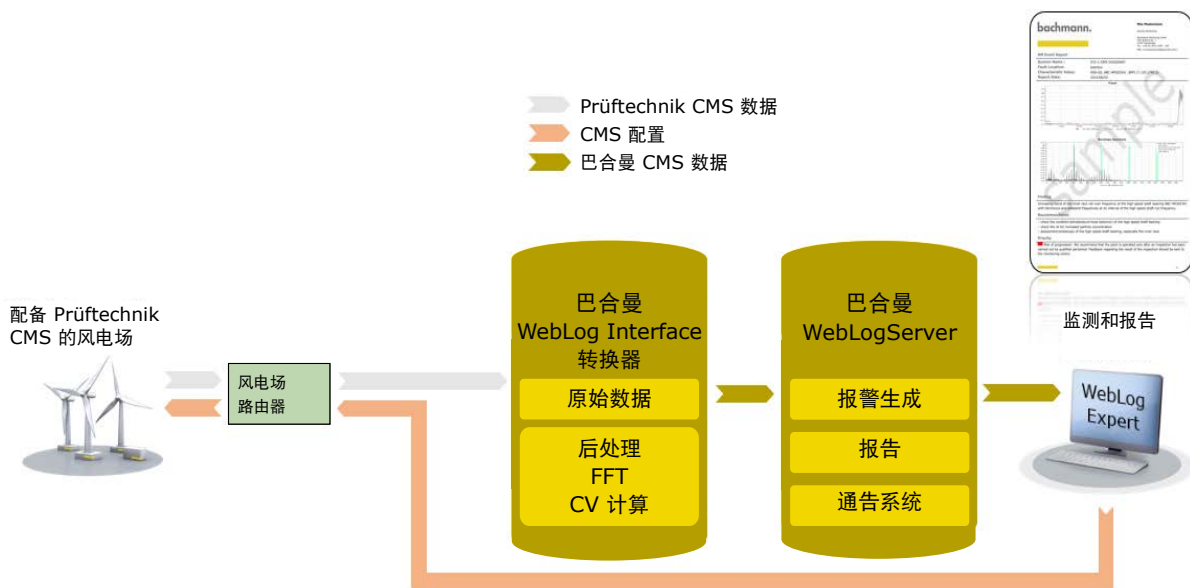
bachmann.

Sample

Prüftechnik CMS 数据
CMS 配置
巴合曼 CMS 数据

配备 Prüftechnik CMS 的风电场

风电场
路由器

巴合曼
WebLog Interface
转换器

原始数据

后处理
FFT
CV 计算

巴合曼
WebLogServer

报警生成

报告

通告系统

监测和报告

WebLog
Expert